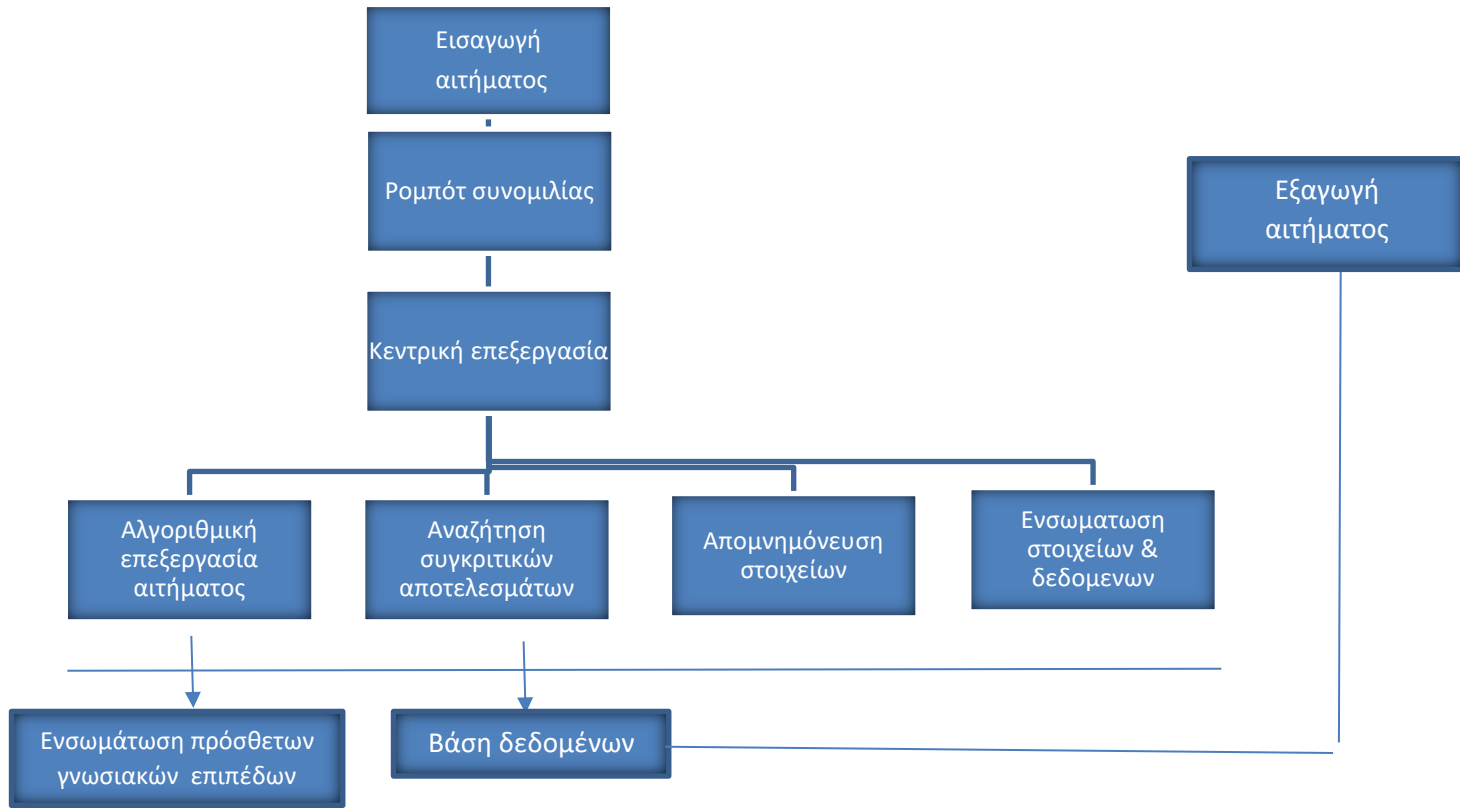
Εισαγωγή αιτήματος

Ρομπότ συνομιλίας

Κεντρική επεξεργασία

Εξαγωγή αιτήματος

Αλγοριθμική επεξεργασία αιτήματος

Αναζήτηση συγκριτικών αποτελεσμάτων

Απομνημόνευση στοιχείων

Ενσωματωση στοιχείων & δεδομενων

Ενσωμάτωση πρόσθετων γνωσιακών επιπέδων

Βάση δεδομένων